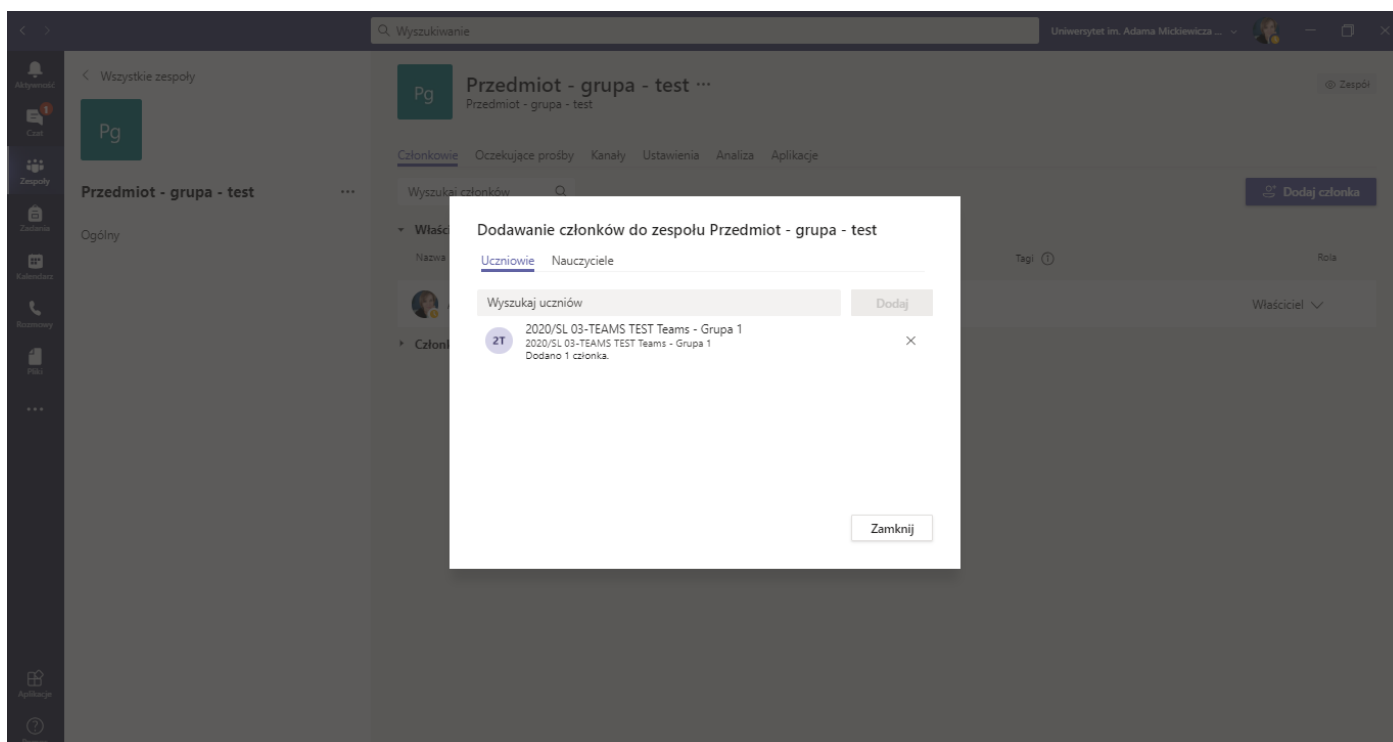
Wyszukiwanie

Uniwersytet im. Adama Mickiewicza ...

Aktywność

Czat

Zespoły

Zadania

Kalendarz

Rozmowy

Pliki

...

Aplikacje

Pomoc

< Wszystkie zespoły

Pg

Przedmiot - grupa - test ...

Ogólny

Pg

Przedmiot - grupa - test ...

Przedmiot - grupa - test

Zespół

Członkowie Oczekujące prośby Kanały Ustawienia Analiza Aplikacje

Wyszukaj członków

Dodaj członka

Właśc

Nazwa

Tagi

Rola

Właściciel

Człon

Dodawanie członków do zespołu Przedmiot - grupa - test

Uczniowie Nauczyciele

Wyszukaj uczniów

Dodaj

2T

2020/SL 03-TEAMS TEST Teams - Grupa 1

2020/SL 03-TEAMS TEST Teams - Grupa 1

Dodano 1 członka.

Zamknij